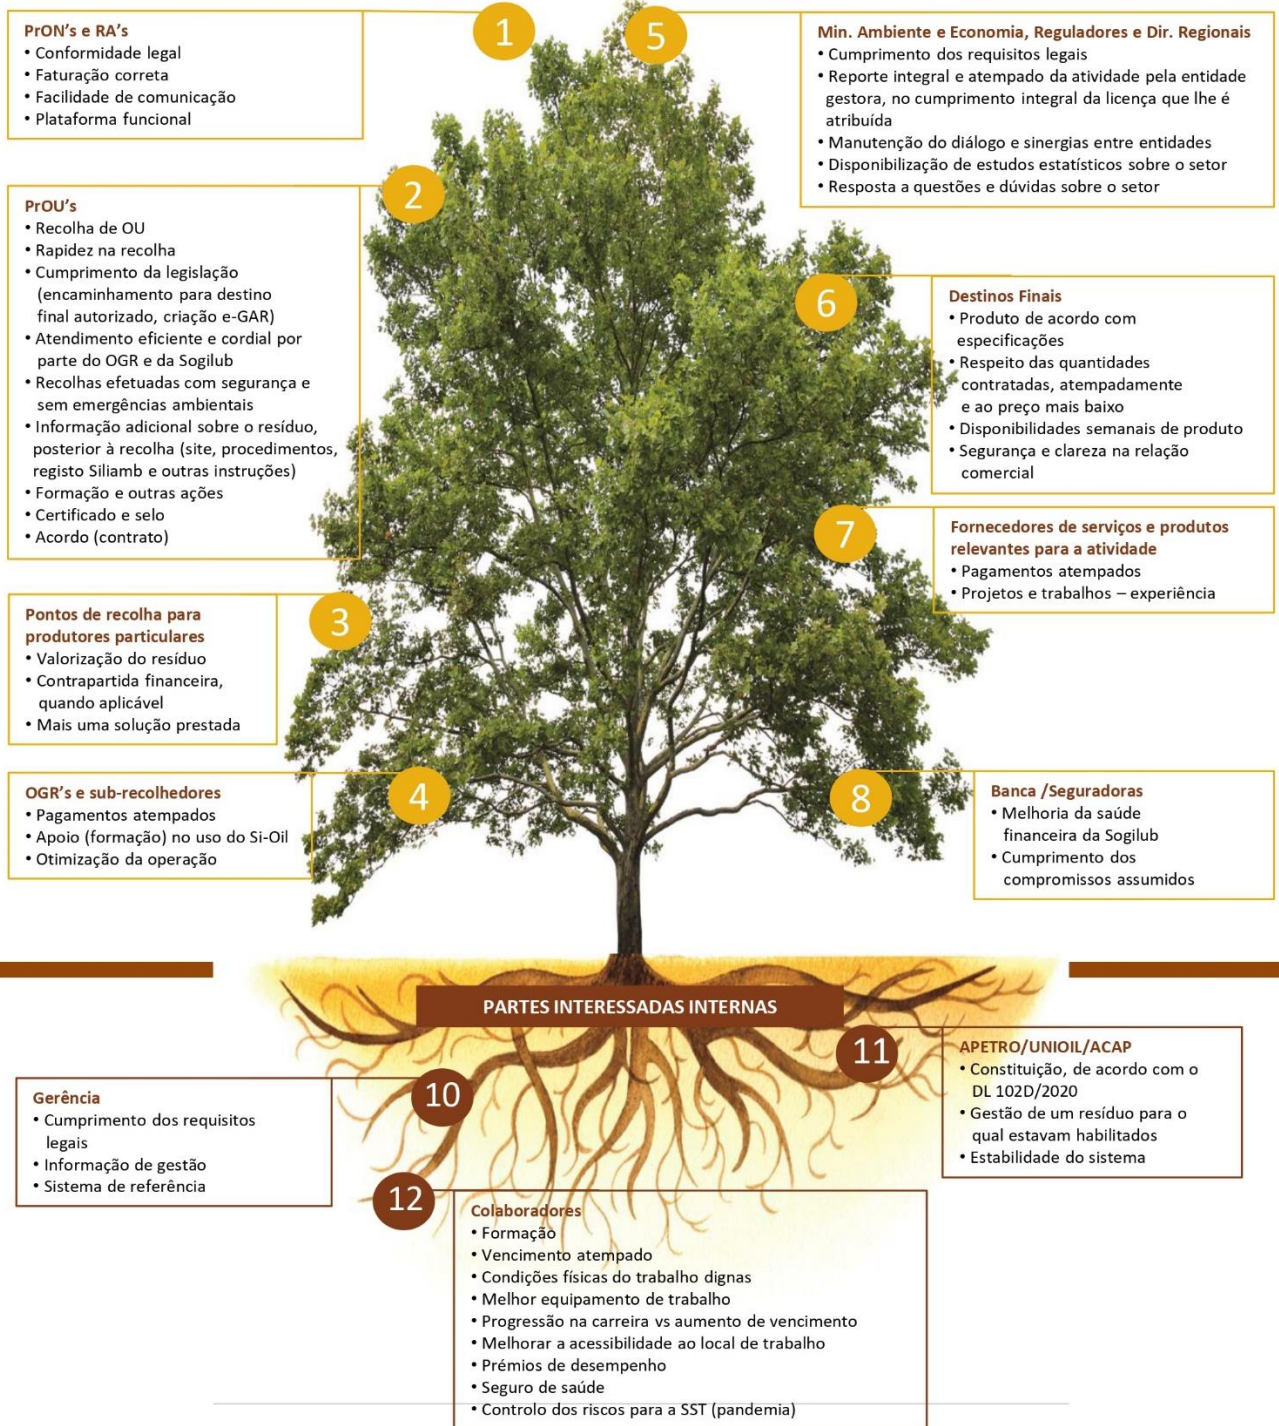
1

PrON's e RA's
• Conformidade legal
• Faturação correta
• Facilidade de comunicação
• Plataforma funcional

5

Min. Ambiente e Economia, Reguladores e Dir. Regionais
• Cumprimento dos requisitos legais
• Reporte integral e atempado da atividade pela entidade gestora, no cumprimento integral da licença que lhe é atribuída
• Manutenção do diálogo e sinergias entre entidades
• Disponibilização de estudos estatísticos sobre o setor
• Resposta a questões e dúvidas sobre o setor

2

PrOU's
• Recolha de OU
• Rapidez na recolha
• Cumprimento da legislação (encaminhamento para destino final autorizado, criação e-GAR)
• Atendimento eficiente e cordial por parte do OGR e da Sogilub
• Recolhas efetuadas com segurança e sem emergências ambientais
• Informação adicional sobre o resíduo, posterior à recolha (site, procedimentos, registo Siliamb e outras instruções)
• Formação e outras ações
• Certificado e selo
• Acordo (contrato)

6

Destinos Finais
• Produto de acordo com especificações
• Respeito das quantidades contratadas, atempadamente e ao preço mais baixo
• Disponibilidades semanais de produto
• Segurança e clareza na relação comercial

7

Fornecedores de serviços e produtos relevantes para a atividade
• Pagamentos atempados
• Projetos e trabalhos – experiência

3

Pontos de recolha para produtores particulares
• Valorização do resíduo
• Contrapartida financeira, quando aplicável
• Mais uma solução prestada

4

OGR's e sub-recolhedores
• Pagamentos atempados
• Apoio (formação) no uso do Si-Oil
• Otimização da operação

8

Banca /Seguradoras
• Melhoria da saúde financeira da Sogilub
• Cumprimento dos compromissos assumidos

PARTES INTERESSADAS INTERNAS

11

APETRO/UNIOIL/ACAP
• Constituição, de acordo com o DL 102D/2020
• Gestão de um resíduo para o qual estavam habilitados
• Estabilidade do sistema

10

Gerência
• Cumprimento dos requisitos legais
• Informação de gestão
• Sistema de referência

12

Colaboradores
• Formação
• Vencimento atempado
• Condições físicas do trabalho dignas
• Melhor equipamento de trabalho
• Progressão na carreira vs aumento de vencimento
• Melhorar a acessibilidade ao local de trabalho
• Prémios de desempenho
• Seguro de saúde
• Controlo dos riscos para a SST (pandemia)